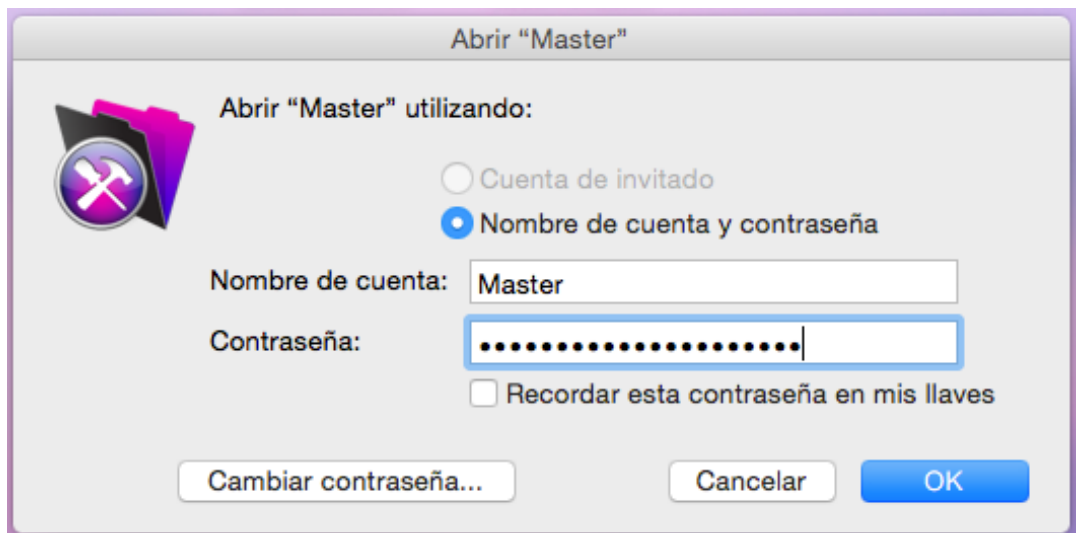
Abrir “Master”

Abrir “Master” utilizando:

Cuenta de invitado

Nombre de cuenta y contraseña

Nombre de cuenta: Master

Contraseña: ••••••••••••••••••••••

Recordar esta contraseña en mis llaves

Cambiar contraseña...

Cancelar

OK